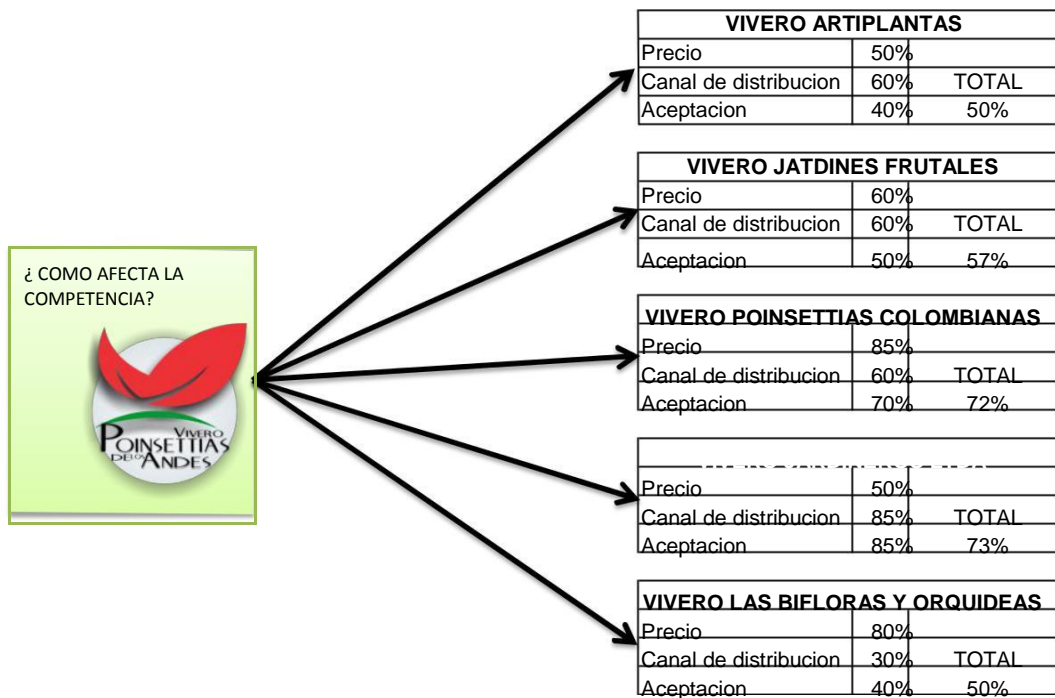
¿ COMO AFECTA LA COMPETENCIA?

VIVERO POINSETTIAS DE LOS ANDES

| VIVERO ARTIPLANTAS | | |
|---|---|---|
| Precio | 50% | |
| Canal de distribucion | 60% | TOTAL |
| Aceptacion | 40% | 50% |

| VIVERO JATDINES FRUTALES | | |
|---|---|---|
| Precio | 60% | |
| Canal de distribucion | 60% | TOTAL |
| Aceptacion | 50% | 57% |

| VIVERO POINSETTIAS COLOMBIANAS | | |
|---|---|---|
| Precio | 85% | |
| Canal de distribucion | 60% | TOTAL |
| Aceptacion | 70% | 72% |

| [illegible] | | |
|---|---|---|
| Precio | 50% | |
| Canal de distribucion | 85% | TOTAL |
| Aceptacion | 85% | 73% |

| VIVERO LAS BIFLORAS Y ORQUIDEAS | | |
|---|---|---|
| Precio | 80% | |
| Canal de distribucion | 30% | TOTAL |
| Aceptacion | 40% | 50% |